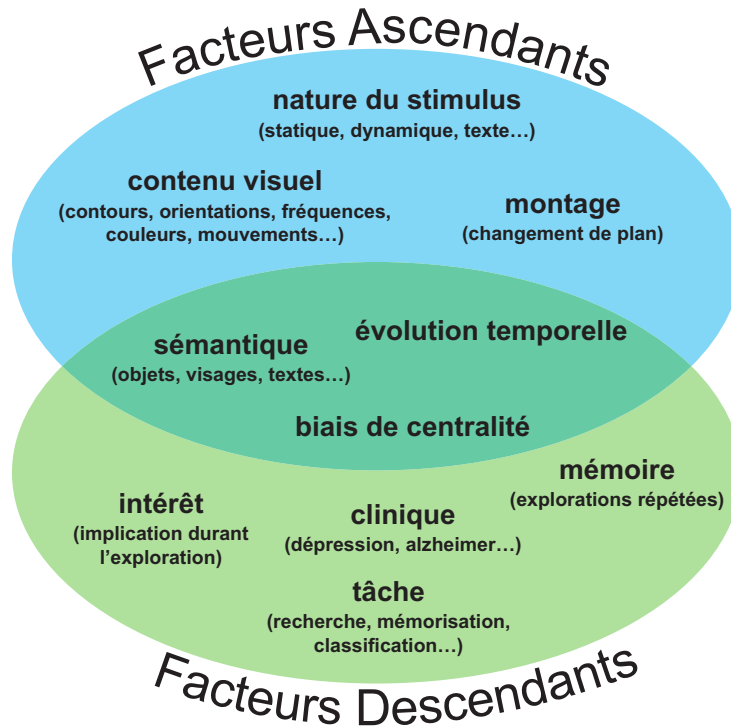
Facteurs Ascendants

nature du stimulus
(statique, dynamique, texte…)

contenu visuel
(contours, orientations, fréquences, couleurs, mouvements…)

montage
(changement de plan)

sémantique
(objets, visages, textes…)

évolution temporelle

biais de centralité

mémoire
(explorations répétées)

intérêt
(implication durant l'exploration)

clinique
(dépression, alzheimer…)

tâche
(recherche, mémorisation, classification…)

Facteurs Descendants